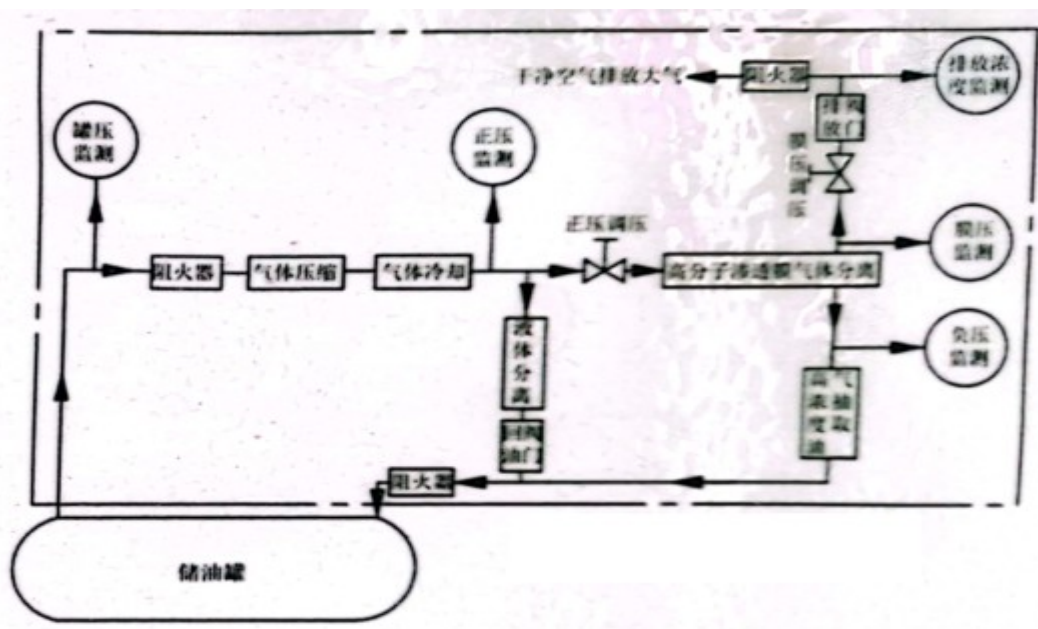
干净空气排放大气

阻火器

排放浓度监测

排放阀门

膜压调压

罐压监测

正压监测

正压调压

膜压监测

阻火器

气体压缩

气体冷却

高分子渗透膜气体分离

液体分离

负压监测

高浓度油气抽取

回油阀门

阻火器

储油罐